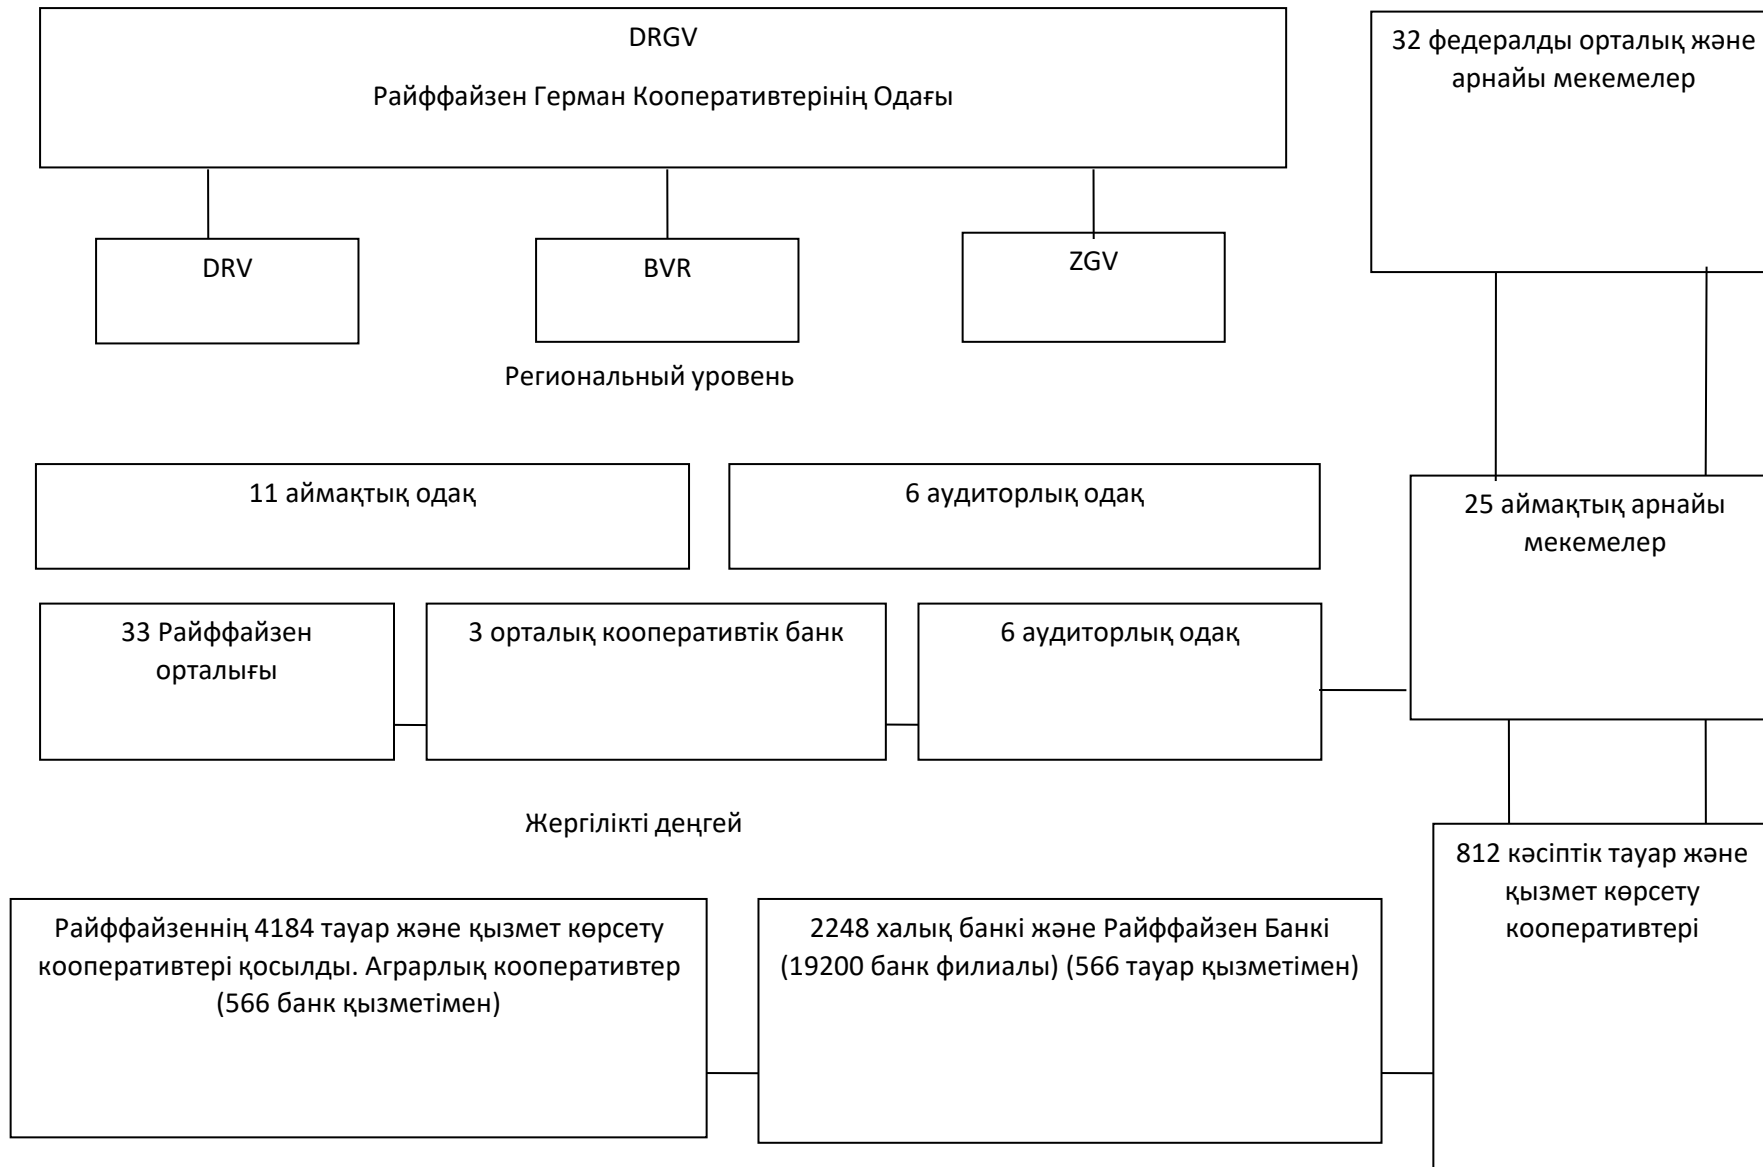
DRGV

Райффайзен Герман Кооперативтерінің Одағы

32 федералды орталық және арнайы мекемелер

DRV

BVR

ZGV

Региональный уровень

11 аймақтық одақ

6 аудиторлық одақ

25 аймақтық арнайы мекемелер

33 Райффайзен орталығы

3 орталық кооперативтік банк

6 аудиторлық одақ

Жергілікті деңгей

812 кәсіптік тауар және қызмет көрсету кооперативтері

Райффайзеннің 4184 тауар және қызмет көрсету кооперативтері қосылды. Аграрлық кооперативтер (566 банк қызметімен)

2248 халық банкі және Райффайзен Банкі (19200 банк филиалы) (566 тауар қызметімен)